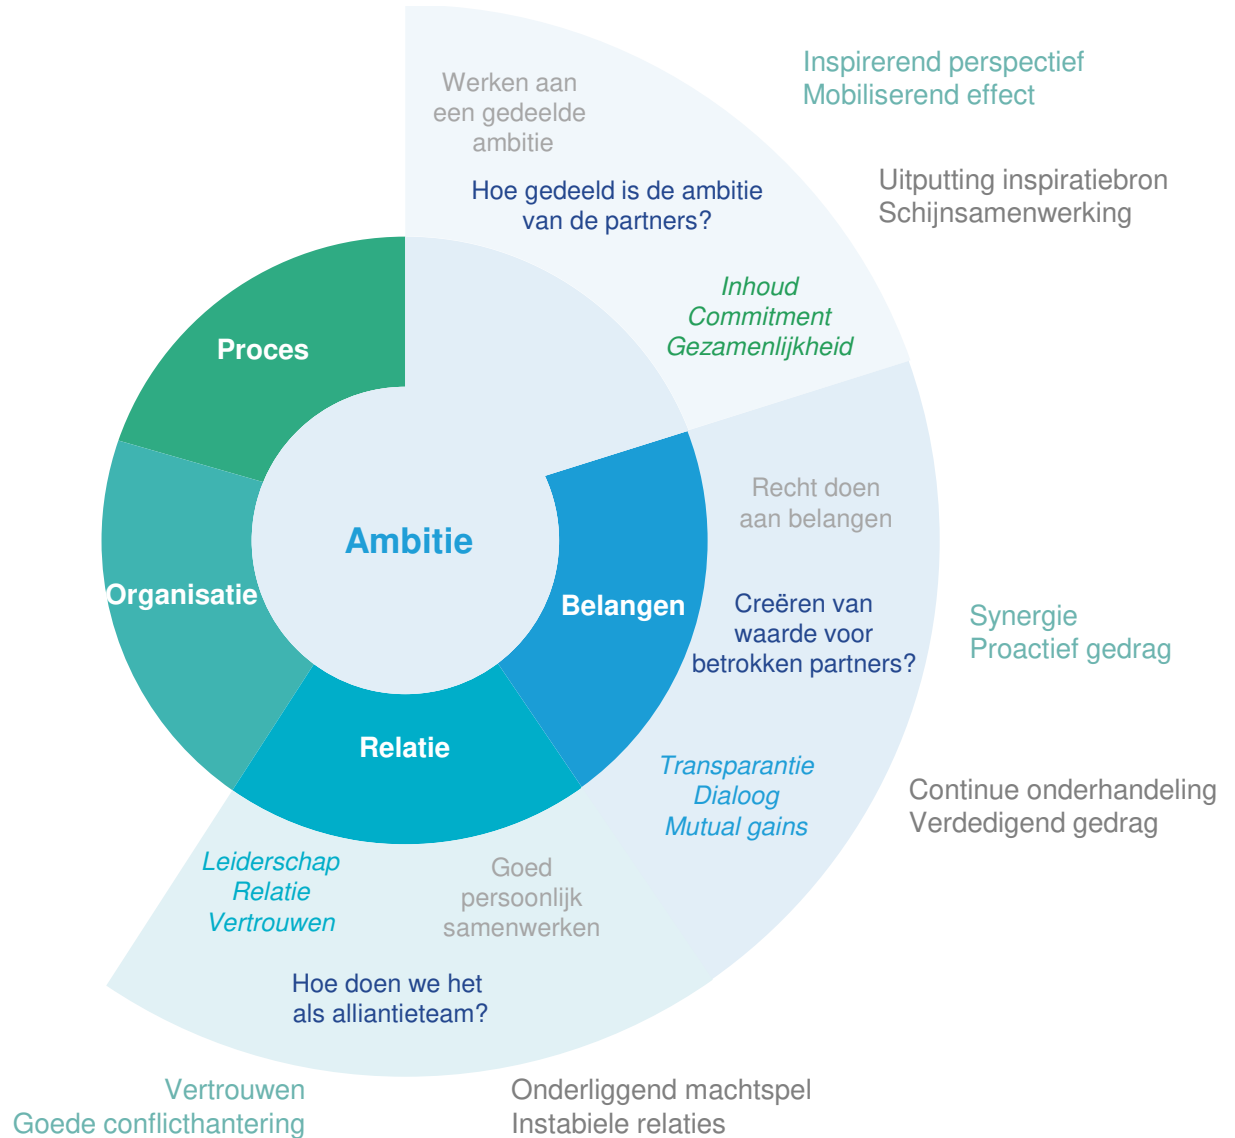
Werken aan een gedeelde ambitie

Hoe gedeeld is de ambitie van de partners?

Inhoud
Commitment
Gezamenlijkheid

Inspirerend perspectief
Mobiliserend effect

Uitputting inspiratiebron
Schijnsamenwerking

Proces

Organisatie

Ambitie

Belangen

Relatie

Recht doen aan belangen

Creëren van waarde voor betrokken partners?

Transparantie
Dialoog
Mutual gains

Synergie
Proactief gedrag

Continue onderhandeling
Verdedigend gedrag

Leiderschap
Relatie
Vertrouwen

Goed persoonlijk samenwerken

Hoe doen we het als alliantieteam?

Vertrouwen
Goede conflicthantering

Onderliggend machtspel
Instabiele relaties